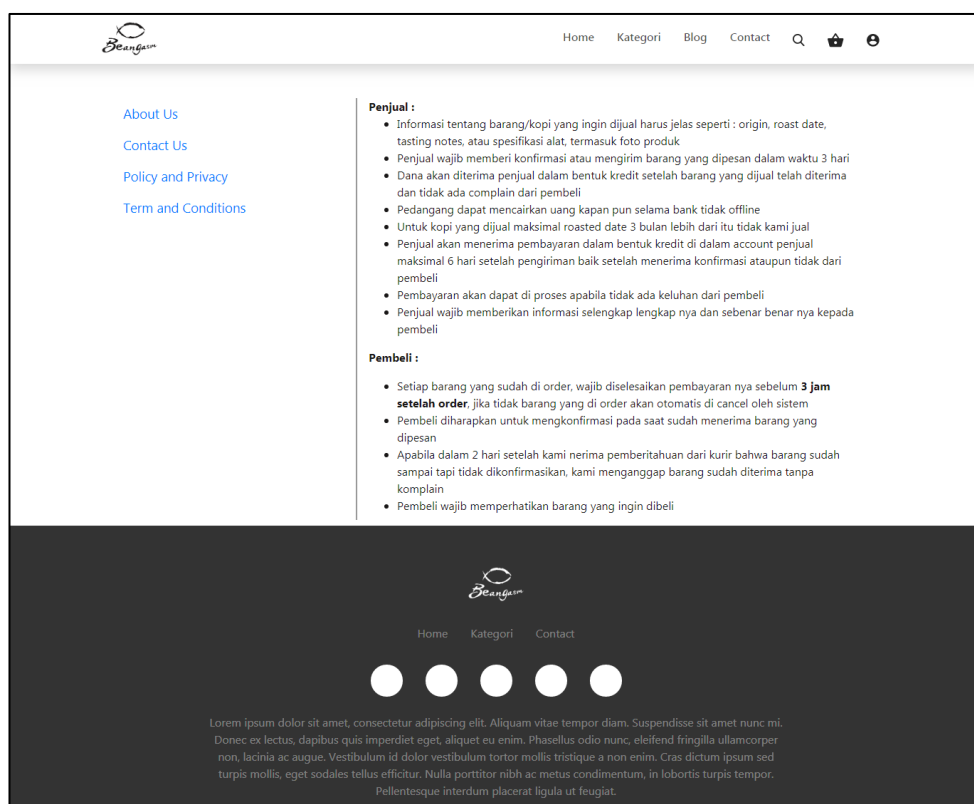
Beangasm

Home Kategori Blog Contact

About Us

Contact Us

Policy and Privacy

Term and Conditions

**Penjual :**

- Informasi tentang barang/kopi yang ingin dijual harus jelas seperti : origin, roast date, tasting notes, atau spesifikasi alat, termasuk foto produk
- Penjual wajib memberi konfirmasi atau mengirim barang yang dipesan dalam waktu 3 hari
- Dana akan diterima penjual dalam bentuk kredit setelah barang yang dijual telah diterima dan tidak ada complain dari pembeli
- Pedangang dapat mencairkan uang kapan pun selama bank tidak offline
- Untuk kopi yang dijual maksimal roasted date 3 bulan lebih dari itu tidak kami jual
- Penjual akan menerima pembayaran dalam bentuk kredit di dalam account penjual maksimal 6 hari setelah pengiriman baik setelah menerima konfirmasi ataupun tidak dari pembeli
- Pembayaran akan dapat di proses apabila tidak ada keluhan dari pembeli
- Penjual wajib memberikan informasi selengkap lengkap nya dan sebenar benar nya kepada pembeli

**Pembeli :**

- Setiap barang yang sudah di order, wajib diselesaikan pembayaran nya sebelum **3 jam setelah order**, jika tidak barang yang di order akan otomatis di cancel oleh sistem
- Pembeli diharapkan untuk mengkonfirmasi pada saat sudah menerima barang yang dipesan
- Apabila dalam 2 hari setelah kami nerima pemberitahuan dari kurir bahwa barang sudah sampai tapi tidak dikonfirmasikan, kami menganggap barang sudah diterima tanpa komplain
- Pembeli wajib memperhatikan barang yang ingin dibeli

Beangasm

Home Kategori Contact

Lorem ipsum dolor sit amet, consectetur adipiscing elit. Aliquam vitae tempor diam. Suspendisse sit amet nunc mi. Donec ex lectus, dapibus quis imperdiet eget, aliquet eu enim. Phasellus odio nunc, eleifend fringilla ullamcorper non, lacinia ac augue. Vestibulum id dolor vestibulum tortor mollis tristique a non enim. Cras dictum ipsum sed turpis mollis, eget sodales tellus efficitur. Nulla porttitor nibh ac metus condimentum, in lobortis turpis tempor. Pellentesque interdum placerat ligula ut feugiat.